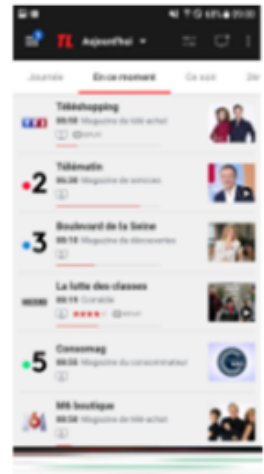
61% 20:00

TL Aujourd'hui

Journée | En ce moment | Ce soir | De

TF1
Téléshopping
08:50 Magazine de télé-achat

2
Télématin
06:30 Magazine de services

3
Boulevard de la Seine
08:15 Magazine de découvertes

La lutte des classes
08:15 Comédie

5
Consomag
08:55 Magazine du consommateur

M6
M6 boutique
08:50 Magazine de télé-achat